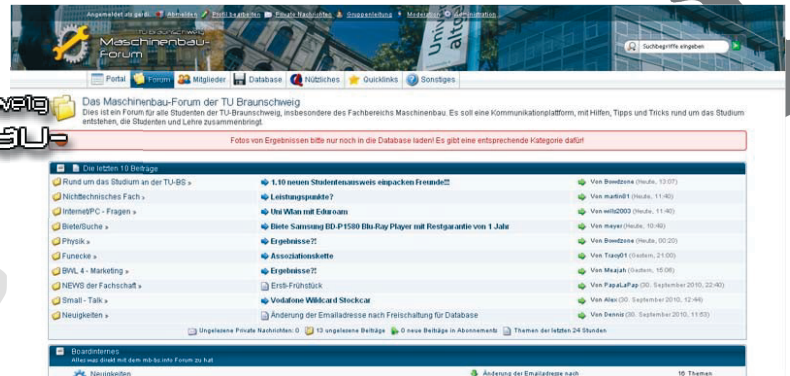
Angemeldet als gardi... Abmelden Profil bearbeiten Private Nachrichten Gruppenleitung Moderation Administration

TU Braunschweig
Maschinenbau-Forum

Suchbegriffe eingeben

Portal Forum Mitglieder Database Nützliches Quicklinks Sonstiges

Das Maschinenbau-Forum der TU Braunschweig
Dies ist ein Forum für alle Studenten der TU-Braunschweig, insbesondere des Fachbereichs Maschinenbau. Es soll eine Kommunikationplattform, mit Hilfen, Tipps und Tricks rund um das Studium entstehen, die Studenten und Lehre zusammenbringt.

Fotos von Ergebnissen bitte nur noch in die Database laden! Es gibt eine entsprechende Kategorie dafür!

Die letzten 10 Beiträge

| | | |
|---|---|---|
| Rund um das Studium an der TU-BS » | 1.10 neuen Studentenausweis einpacken Freunde!!! | Von Bowdzone (Heute, 13:07) |
| Nichttechnisches Fach » | Leistungspunkte? | Von martin01 (Heute, 11:40) |
| Internet/PC - Fragen » | Uni Wlan mit Eduroam | Von wells2003 (Heute, 11:40) |
| Biete/Suche » | Biete Samsung BD-P1580 Blu-Ray Player mit Restgarantie von 1 Jahr | Von meyer (Heute, 10:49) |
| Physik » | Ergebnisse?! | Von Bowdzone (Heute, 00:20) |
| Funecke » | Assoziationskette | Von Tiasy01 (Gestern, 21:00) |
| BWL 4 - Marketing » | Ergebnisse?! | Von Mxajah (Gestern, 15:06) |
| NEWS der Fachschaft » | Ersti-Frühstück | Von PapaLaPap (30. September 2010, 22:40) |
| Small - Talk » | Vodafone Wildcard Stockcar | Von Alex (30. September 2010, 12:44) |
| Neuigkeiten » | Änderung der Emailadresse nach Freischaltung für Database | Von Dennis (30. September 2010, 11:53) |

Ungelesene Private Nachrichten: 0 13 ungelesene Beiträge 0 neue Beiträge in Abonnements Themen der letzten 24 Stunden

Boardinternes
Alles was direkt mit dem mb-bs.info Forum zu tun hat

Neuigkeiten Änderung der Emailadresse nach 16 Themen